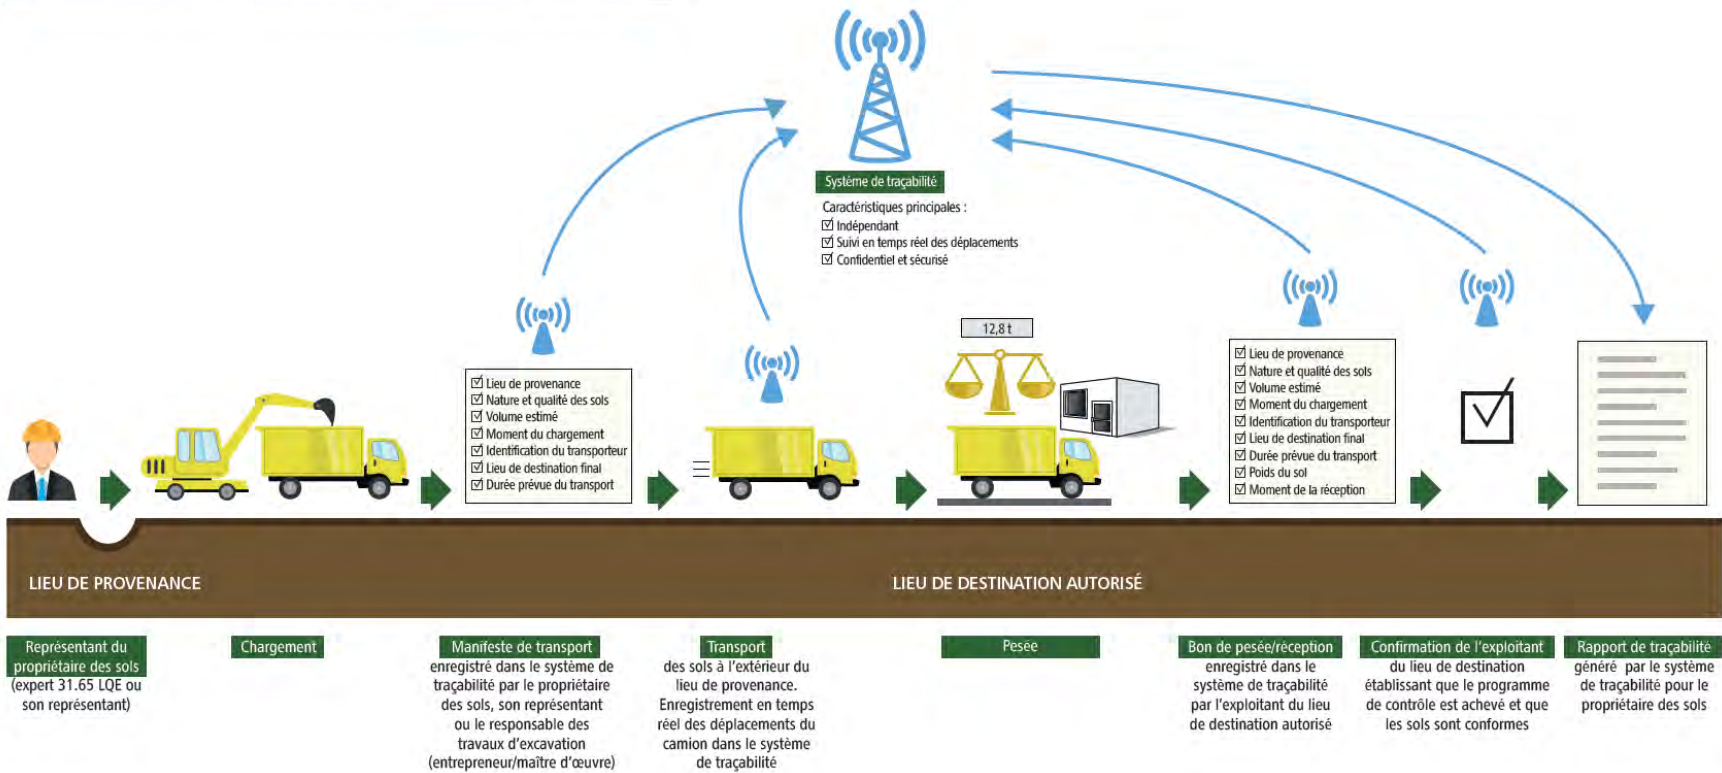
Système de traçabilité

Caractéristiques principales :
☑ Indépendant
☑ Suivi en temps réel des déplacements
☑ Confidentiel et sécurisé

☑ Lieu de provenance
☑ Nature et qualité des sols
☑ Volume estimé
☑ Moment du chargement
☑ Identification du transporteur
☑ Lieu de destination final
☑ Durée prévue du transport

12,8 t

☑ Lieu de provenance
☑ Nature et qualité des sols
☑ Volume estimé
☑ Moment du chargement
☑ Identification du transporteur
☑ Lieu de destination final
☑ Durée prévue du transport
☑ Poids du sol
☑ Moment de la réception

LIEU DE PROVENANCE

LIEU DE DESTINATION AUTORISÉ

Représentant du propriétaire des sols (expert 31.65 LQE ou son représentant)

Chargement

Manifeste de transport enregistré dans le système de traçabilité par le propriétaire des sols, son représentant ou le responsable des travaux d'excavation (entrepreneur/maître d'œuvre)

Transport des sols à l'extérieur du lieu de provenance. Enregistrement en temps réel des déplacements du camion dans le système de traçabilité

Pesée

Bon de pesée/réception enregistré dans le système de traçabilité par l'exploitant du lieu de destination autorisé

Confirmation de l'exploitant du lieu de destination établissant que le programme de contrôle est achevé et que les sols sont conformes

Rapport de traçabilité généré par le système de traçabilité pour le propriétaire des sols